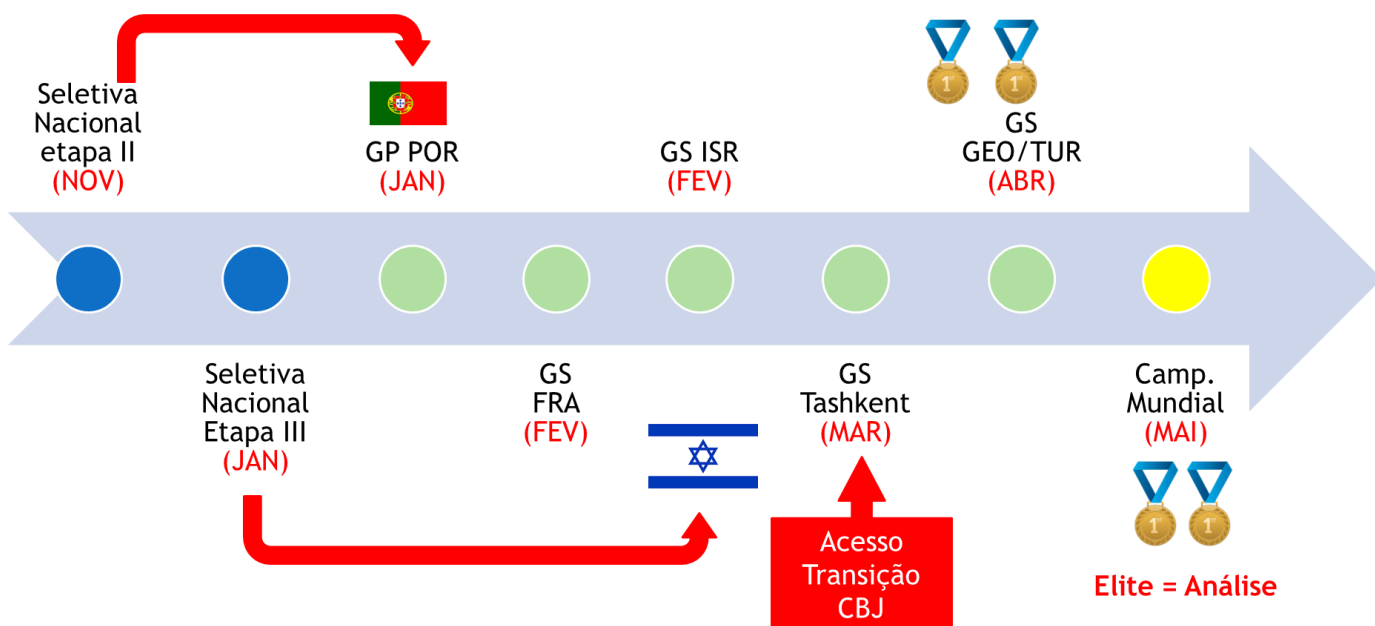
Seletiva Nacional etapa II
(NOV)

GP POR
(JAN)

GS ISR
(FEV)

1°

1°

GS
GEO/TUR
(ABR)

Seletiva Nacional Etapa III
(JAN)

GS
FRA
(FEV)

GS
Tashkent
(MAR)

Acesso Transição CBJ

Camp. Mundial
(MAI)

1°

1°

Elite = Análise